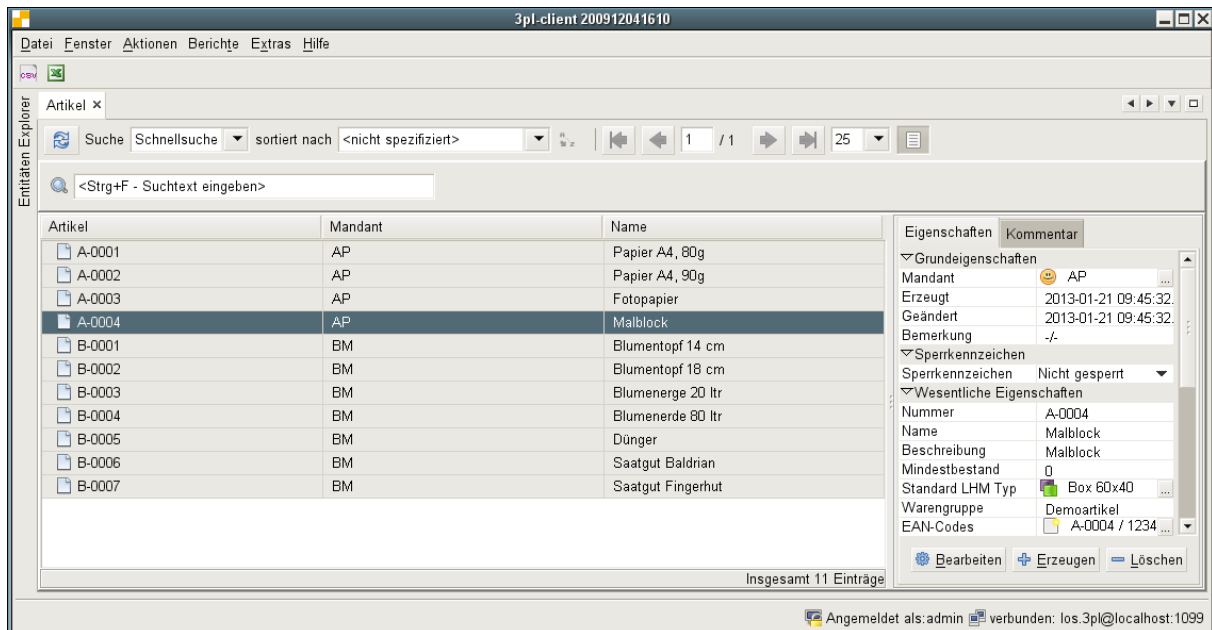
3pl-client 200912041610

Datei Fenster Aktionen Berichte Extras Hilfe

CSV

Entitäten Explorer

Artikel ×

Suche Schnellsuche sortiert nach <nicht spezifiziert> 1 /1 25

<Strg+F - Suchtext eingeben>

| Artikel | Mandant | Name |
|---|---|---|
| A-0001 | AP | Papier A4, 80g |
| A-0002 | AP | Papier A4, 90g |
| A-0003 | AP | Fotopapier |
| A-0004 | AP | Malblock |
| B-0001 | BM | Blumentopf 14 cm |
| B-0002 | BM | Blumentopf 18 cm |
| B-0003 | BM | Blumenerge 20 ltr |
| B-0004 | BM | Blumenerde 80 ltr |
| B-0005 | BM | Dünger |
| B-0006 | BM | Saatgut Baldrian |
| B-0007 | BM | Saatgut Fingerhut |

Insgesamt 11 Einträge

Eigenschaften Kommentar

▽Grundeigenschaften

| | |
|---|---|
| Mandant | AP |
| Erzeugt | 2013-01-21 09:45:32. |
| Geändert | 2013-01-21 09:45:32. |
| Bemerkung | -/- |

▽Sperrkennzeichen

| | |
|---|---|
| Sperrkennzeichen | Nicht gesperrt |

▽Wesentliche Eigenschaften

| | |
|---|---|
| Nummer | A-0004 |
| Name | Malblock |
| Beschreibung | Malblock |
| Mindestbestand | 0 |
| Standard LHM Typ | Box 60x40 |
| Warengruppe | Demoartikel |
| EAN-Codes | A-0004 / 1234 |

Bearbeiten Erzeugen Löschen

Angemeldet als:admin verbunden: los.3pl@localhost:1099